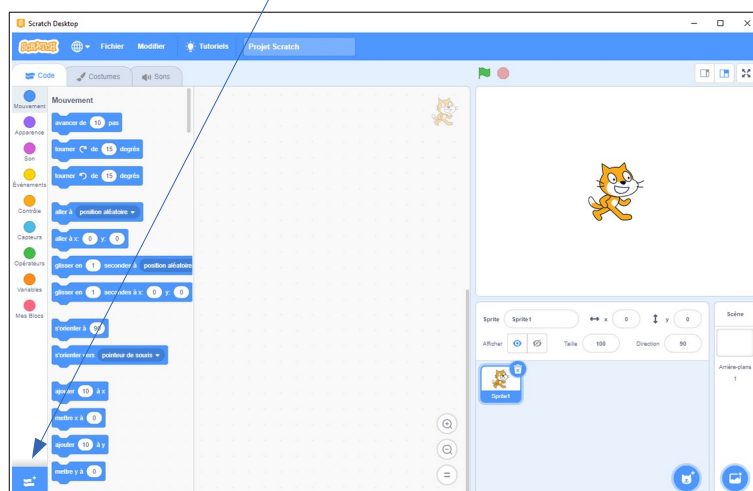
Scratch Desktop

SCRATCH Fichier Modifier Tutoriels Projet Scratch

Code Costumes Sons

Mouvement
Apparence
Son
Événements
Contrôle
Capteurs
Opérateurs
Variables
Mes Blocs

Mouvement

avancer de 10 pas
tourner ↻ de 15 degrés
tourner ↺ de 15 degrés
aller à position aléatoire
aller à x: 0 y: 0
glisser en 1 secondes à position aléatoire
glisser en 1 secondes à x: 0 y: 0
s'orienter à 90
s'orienter vers pointeur de souris
ajouter 10 à x
mettre x à 0
ajouter 10 à y
mettre y à 0

Sprite Sprite1 x 0 y 0
Afficher Taille 100 Direction 90

Sprite1

Scène

Arrière-plans
1